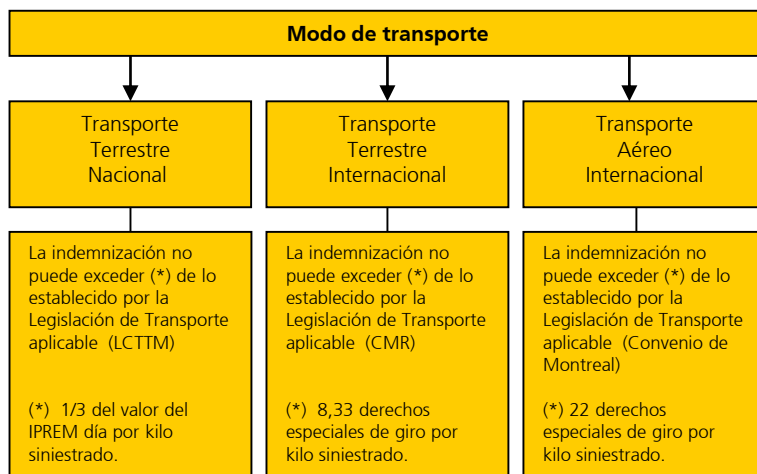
Modo de transporte

Transporte Terrestre Nacional

La indemnización no puede exceder (*) de lo establecido por la Legislación de Transporte aplicable (LCTTM)

(*) 1/3 del valor del IPREM día por kilo siniestrado.

Transporte Terrestre Internacional

La indemnización no puede exceder (*) de lo establecido por la Legislación de Transporte aplicable (CMR)

(*) 8,33 derechos especiales de giro por kilo siniestrado.

Transporte Aéreo Internacional

La indemnización no puede exceder (*) de lo establecido por la Legislación de Transporte aplicable (Convenio de Montreal)

(*) 22 derechos especiales de giro por kilo siniestrado.